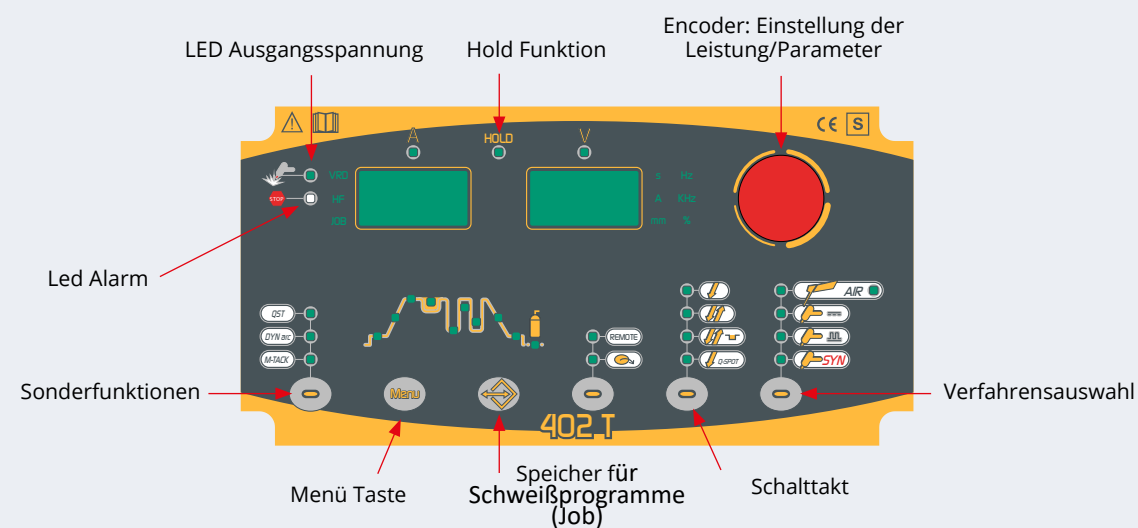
Encoder: Einstellung der Leistung/Parameter

LED Ausgangsspannung

Hold Funktion

A

HOLD

V

CE S

VRD

HF

JOB

STOP

s Hz

A KHz

mm %

Led Alarm

QST

DYN ARC

M-TACK

REMOTE

Q-SPOT

AIR

SYN

Sonderfunktionen

Menu

Verfahrensauswahl

402 T

Menü Taste

Speicher für Schweißprogramme (Job)

Schalttakt